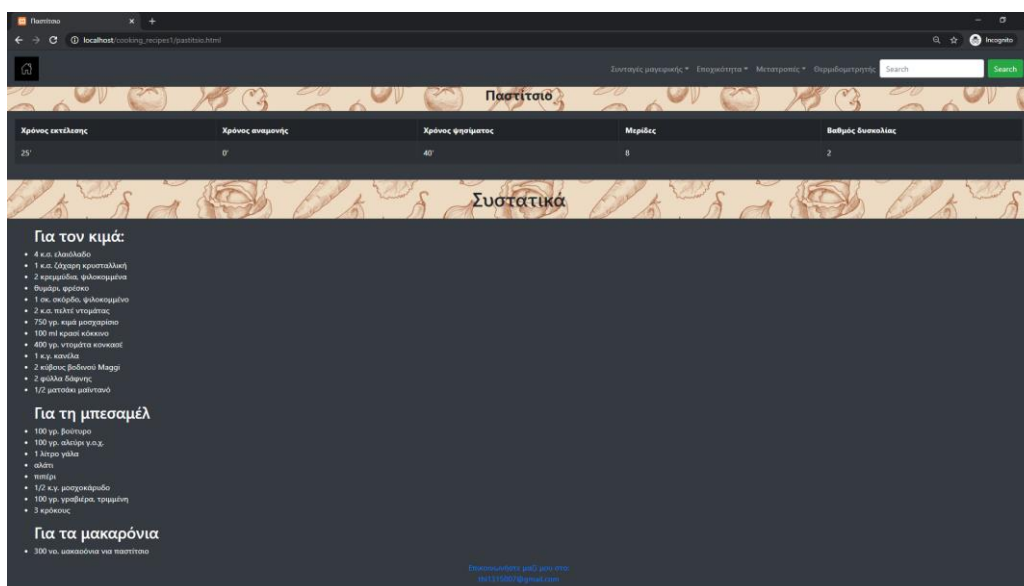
Παστίτσιο
localhost/cooking_recipes1/pastitsio.html
Incognito

Συνταγές μαγειρικής ▾ Εποχικότητα ▾ Μετατροπές ▾ Θερμιδομετρητής Search Search

Παστίτσιο

| Χρόνος εκτέλεσης | Χρόνος αναμονής | Χρόνος ψησίματος | Μερίδες | Βαθμός δυσκολίας |
|---|---|---|---|---|
| 25' | 0' | 40' | 8 | 2 |

Συστατικά

Για τον κιμά:
- 4 κ.σ. ελαιόλαδο
- 1 κ.σ. ζάχαρη κρυσταλλική
- 2 κρεμμύδια, ψιλοκομμένα
- θυμάρι, φρέσκο
- 1 σκ. σκόρδο, ψιλοκομμένο
- 2 κ.σ. πελτέ ντομάτας
- 750 γρ. κιμά μοσχαρίσιο
- 100 ml κρασί κόκκινο
- 400 γρ. ντομάτα κονκασέ
- 1 κ.γ. κανέλα
- 2 κύβους βοδινού Maggi
- 2 φύλλα δάφνης
- 1/2 ματσάκι μαϊντανό

Για τη μπεσαμέλ
- 100 γρ. βούτυρο
- 100 γρ. αλεύρι γ.ο.χ.
- 1 λίτρο γάλα
- αλάτι
- πιπέρι
- 1/2 κ.γ. μοσχοκάρυδο
- 100 γρ. γραβιέρα, τριμμένη
- 3 κρόκους

Για τα μακαρόνια
- 300 γρ. μακαρόνια για παστίτσιο

Επικοινωνήστε μαζί μου στο:
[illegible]@gmail.com